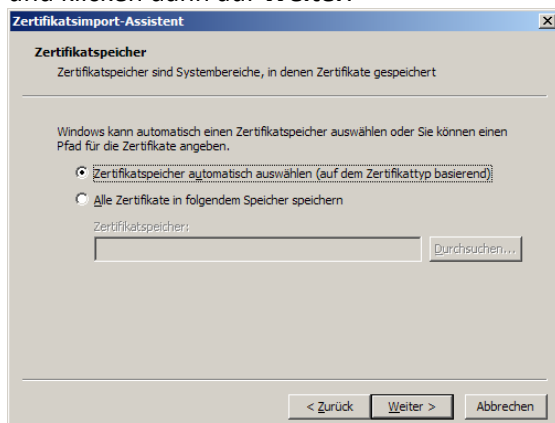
und klicken dann auf Weiter

Zertifikatsimport-Assistent

Zertifikatsspeicher

Zertifikatsspeicher sind Systembereiche, in denen Zertifikate gespeichert

Windows kann automatisch einen Zertifikatspeicher auswählen oder Sie können einen Pfad für die Zertifikate angeben.

Zertifikatspeicher automatisch auswählen (auf dem Zertifikattyp basierend)

Alle Zertifikate in folgendem Speicher speichern

Zertifikatspeicher:

Durchsuchen...

< Zurück

Weiter >

Abbrechen